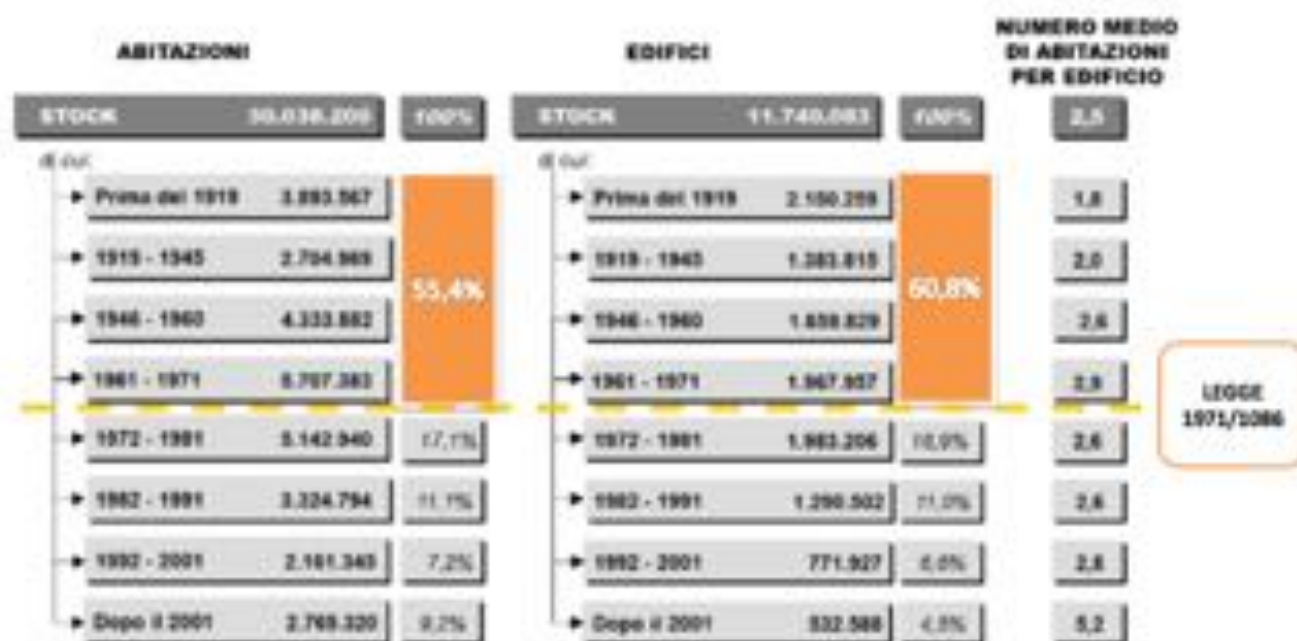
ABITAZIONI

EDIFICI

NUMERO MEDIO DI ABITAZIONI PER EDIFICIO

STOCK 30.038.209 100%

STOCK 11.740.083 100%

2,5

di cui

Prima del 1919 3.893.567

1919 - 1945 2.704.969

1946 - 1960 4.333.882

1961 - 1971 5.707.383

55,4%

1972 - 1981 5.142.940 17,1%

1982 - 1991 3.324.794 11,1%

1992 - 2001 2.161.340 7,2%

Dopo il 2001 2.769.320 9,2%

di cui

Prima del 1919 2.150.209

1919 - 1945 1.383.815

1946 - 1960 1.659.829

1961 - 1971 1.967.957

60,8%

1972 - 1981 1.983.206 16,9%

1982 - 1991 1.290.502 11,0%

1992 - 2001 771.927 6,6%

Dopo il 2001 532.588 4,5%

1,8

2,0

2,6

2,9

2,6

2,6

2,8

5,2

LEGGE 1971/1086